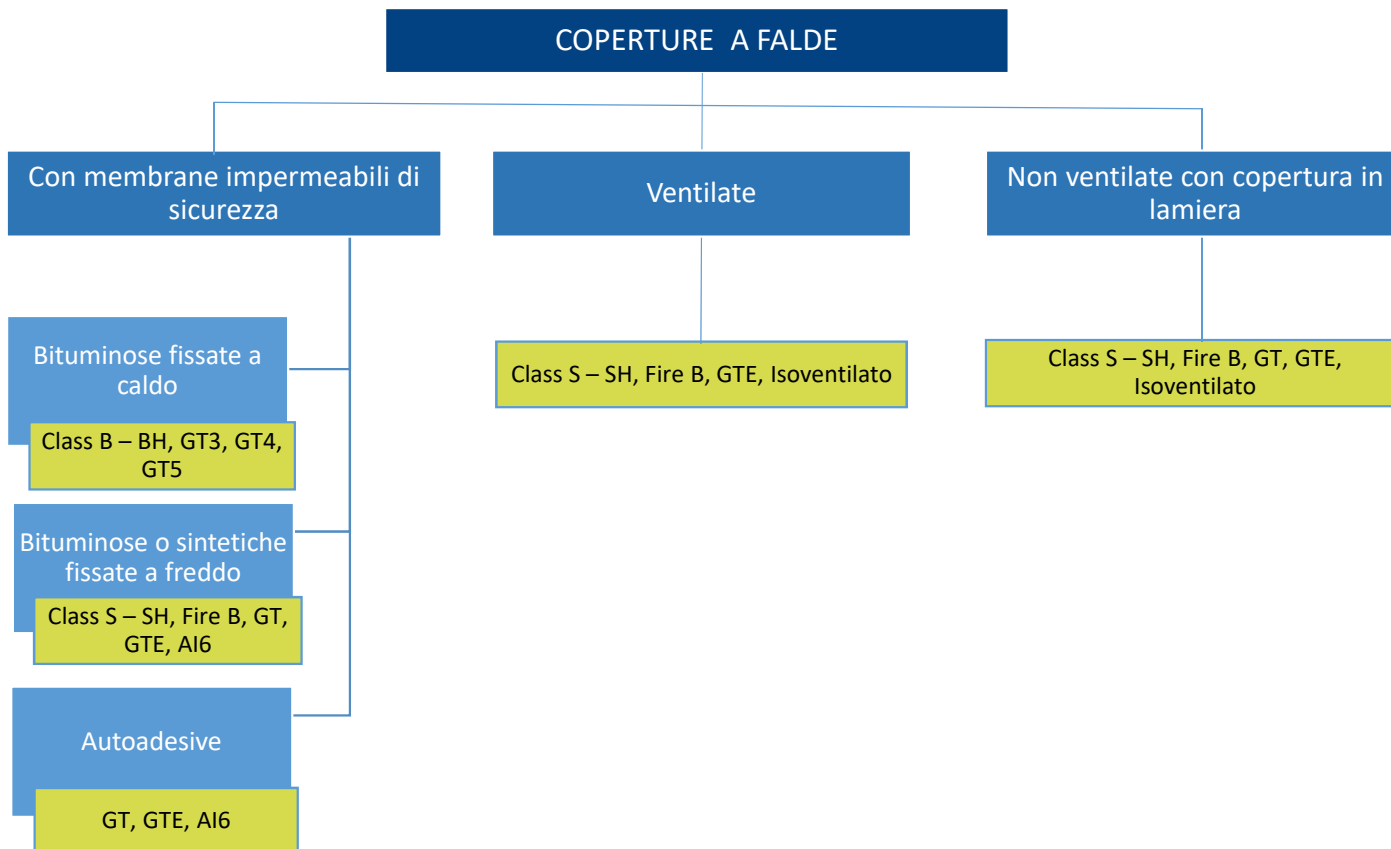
COPERTURE A FALDE

Con membrane impermeabili di sicurezza

Bituminose fissate a caldo

Class B – BH, GT3, GT4, GT5

Bituminose o sintetiche fissate a freddo

Class S – SH, Fire B, GT, GTE, AI6

Autoadesive

GT, GTE, AI6

Ventilate

Class S – SH, Fire B, GTE, Isoventilato

Non ventilate con copertura in lamiera

Class S – SH, Fire B, GT, GTE, Isoventilato